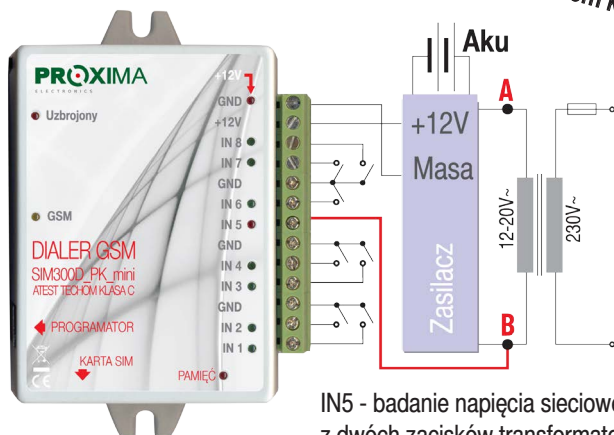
PROXIMA
ELECTRONICS

Uzbrojony

GSM

DIALER GSM
SIM300D_PK_mini
ATEST TECHOM KLASA C

PROGRAMATOR

KARTA SIM

CE

PAMIĘĆ

+12V
GND
+12V
IN 8
IN 7
GND
IN 6
IN 5
GND
IN 4
IN 3
GND
IN 2
IN 1

Aku

+12V
Masa

Zasilacz

A
B

12-20V~
230V~

IN5 - badanie napięcia sieciowe
z dwóch zacisków transformato